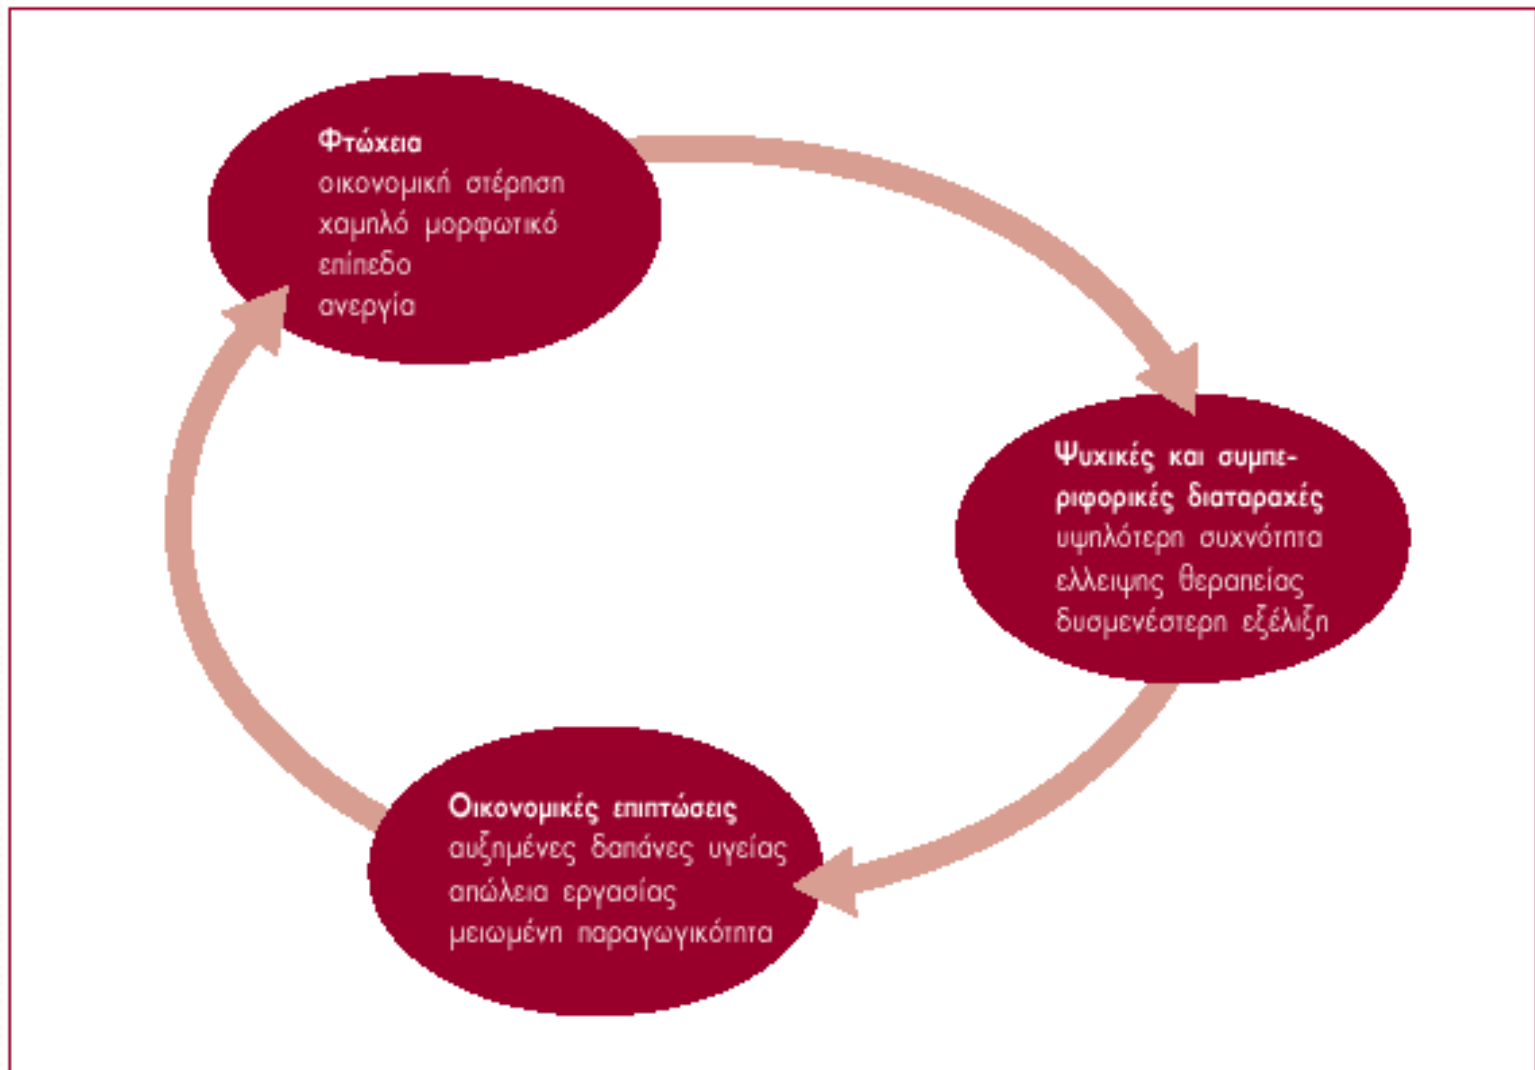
Φτώχεια
οικονομική στέρηση
χαμηλό μορφωτικό επίπεδο
ανεργία

Ψυχικές και συμπεριφορικές διαταραχές
υψηλότερη συχνότητα
έλλειψης θεραπείας
δυσμενέστερη εξέλιξη

Οικονομικές επιπτώσεις
αυξημένες δαπάνες υγείας
απώλεια εργασίας
μειωμένη παραγωγικότητα